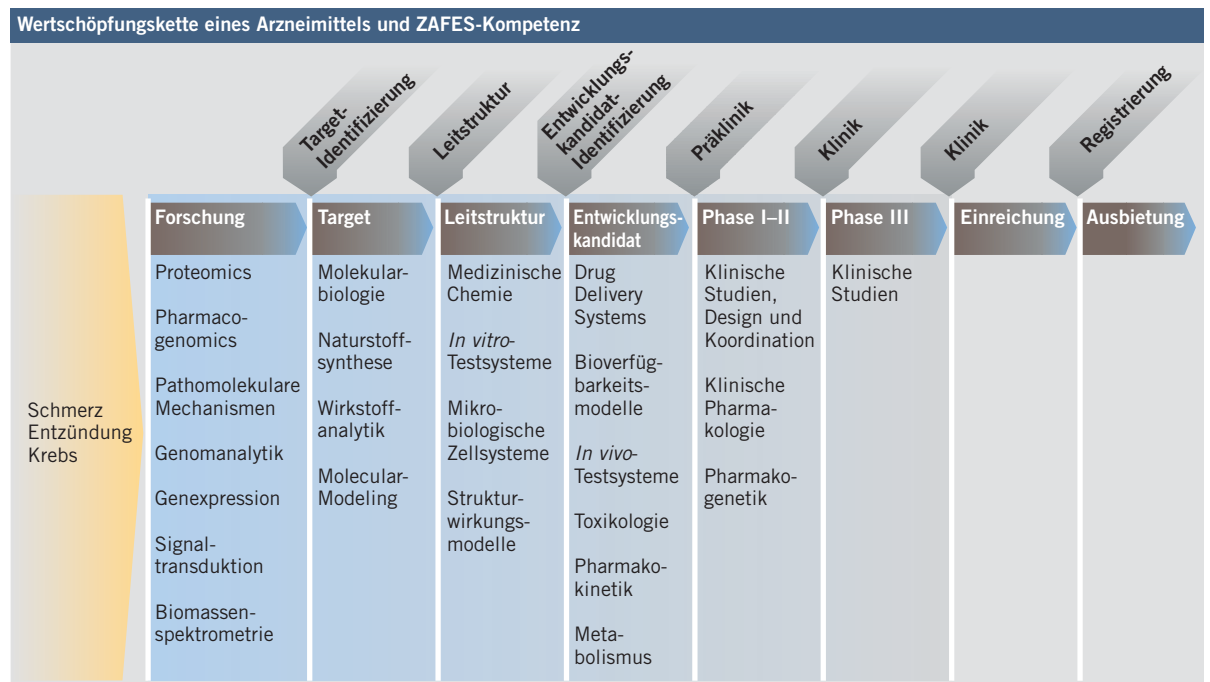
Wertschöpfungskette eines Arzneimittels und ZAFES-Kompetenz

Target-Identifizierung

Leitstruktur

Entwicklungskandidat-Identifizierung

Präklinik

Klinik

Klinik

Registrierung

Schmerz
Entzündung
Krebs

Forschung

Proteomics

Pharmacogenomics

Pathomolekulare Mechanismen

Genomanalytik

Genexpression

Signaltransduktion

Biomassenspektrometrie

Target

Molekularbiologie

Naturstoffsynthese

Wirkstoffanalytik

Molecular-Modeling

Leitstruktur

Medizinische Chemie

*In vitro*-Testsysteme

Mikrobiologische Zellsysteme

Strukturwirkungsmodelle

Entwicklungskandidat

Drug Delivery Systems

Bioverfügbarkeitsmodelle

*In vivo*-Testsysteme

Toxikologie

Pharmakokinetik

Metabolismus

Phase I–II

Klinische Studien, Design und Koordination

Klinische Pharmakologie

Pharmakogenetik

Phase III

Klinische Studien

Einreichung

Ausbietung